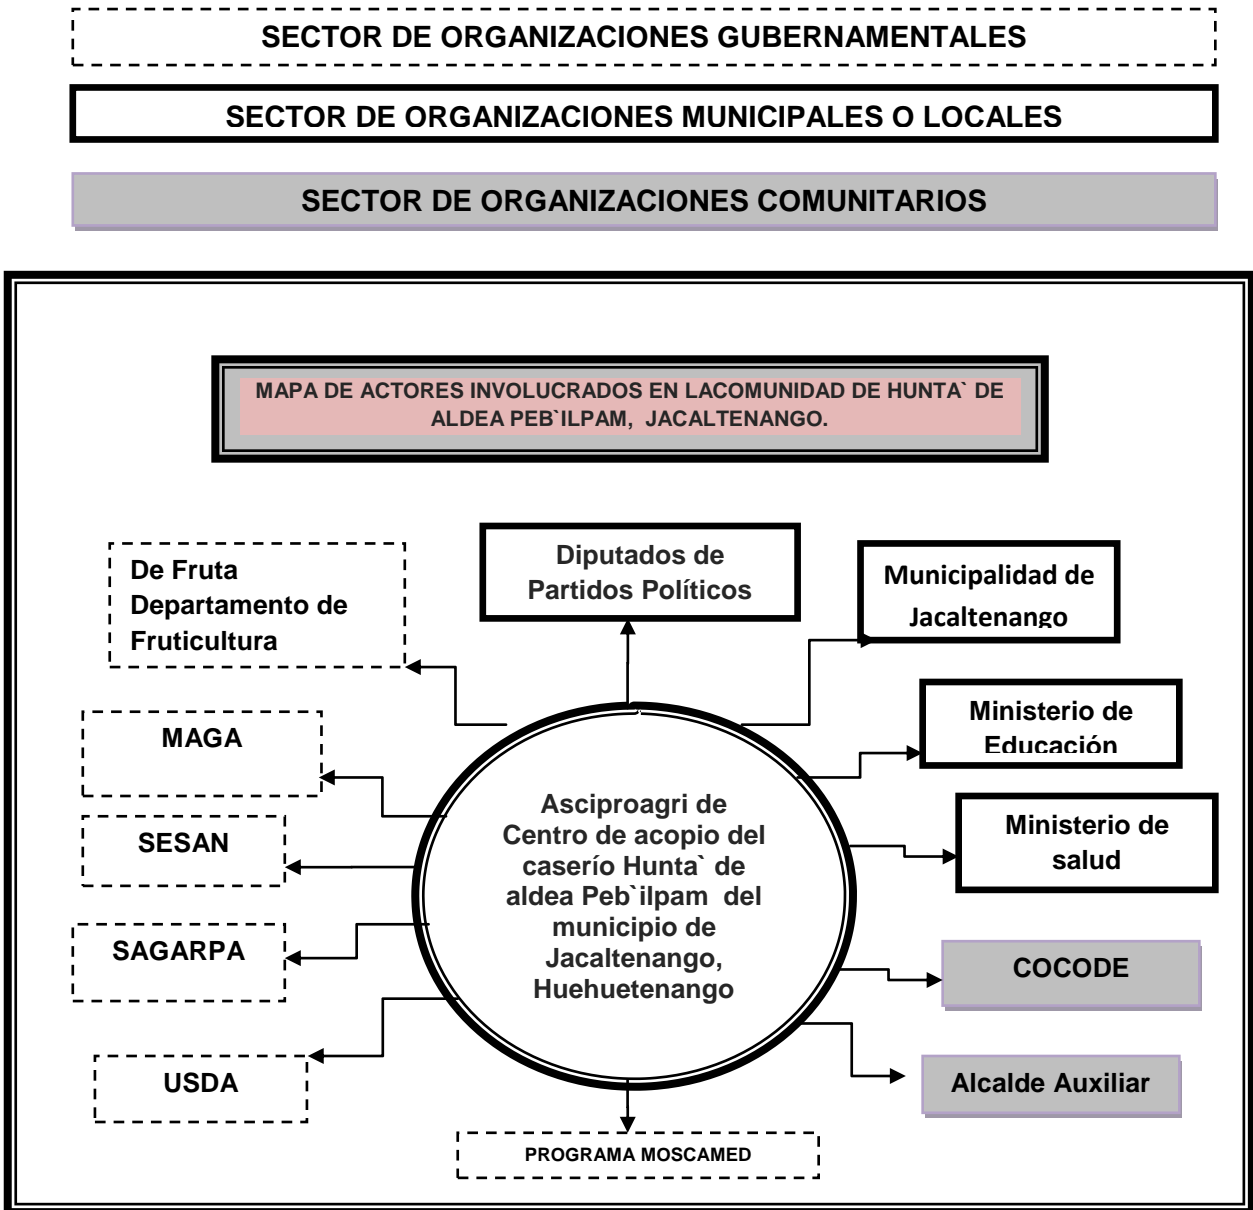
SECTOR DE ORGANIZACIONES GUBERNAMENTALES

SECTOR DE ORGANIZACIONES MUNICIPALES O LOCALES

SECTOR DE ORGANIZACIONES COMUNITARIOS

MAPA DE ACTORES INVOLUCRADOS EN LACOMUNIDAD DE HUNTA` DE ALDEA PEB`ILPAM, JACALTENANGO.

De Fruta Departamento de Fruticultura

Diputados de Partidos Políticos

Municipalidad de Jacaltenango

MAGA

Ministerio de Educación

SESAN

Asciproagri de Centro de acopio del caserío Hunta` de aldea Peb`ilpam del municipio de Jacaltenango, Huehuetenango

Ministerio de salud

SAGARPA

COCODE

USDA

Alcalde Auxiliar

PROGRAMA MOSCAMED